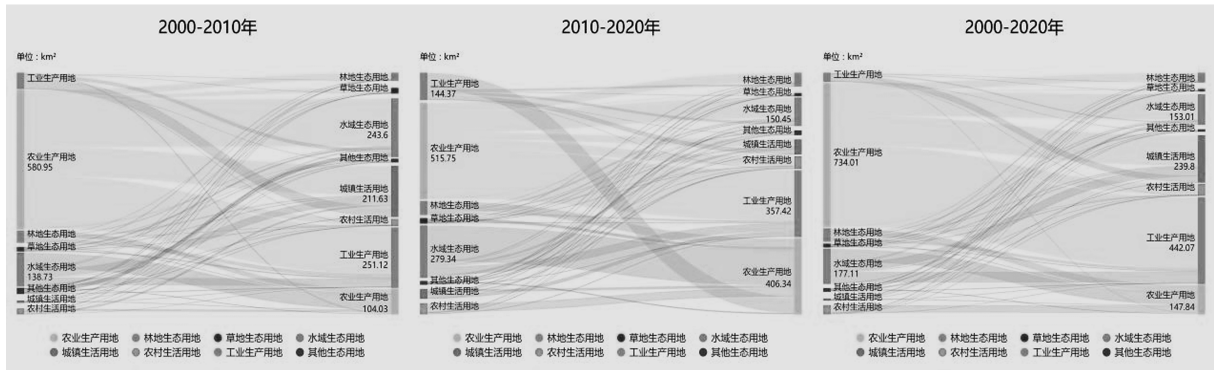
2000-2010年

单位：km²

工业生产用地
农业生产用地
580.95
林地生态用地
草地生态用地
水域生态用地
138.73
其他生态用地
城镇生活用地
农村生活用地

林地生态用地
草地生态用地
水域生态用地
243.6
其他生态用地
城镇生活用地
211.63
农村生活用地
工业生产用地
251.12
农业生产用地
104.03

农业生产用地 林地生态用地 草地生态用地 水域生态用地
城镇生活用地 农村生活用地 工业生产用地 其他生态用地

2010-2020年

单位：km²

工业生产用地
144.37
农业生产用地
515.75
林地生态用地
草地生态用地
水域生态用地
279.34
其他生态用地
城镇生活用地
农村生活用地

林地生态用地
草地生态用地
水域生态用地
150.45
其他生态用地
城镇生活用地
农村生活用地
工业生产用地
357.42
农业生产用地
406.34

农业生产用地 林地生态用地 草地生态用地 水域生态用地
城镇生活用地 农村生活用地 工业生产用地 其他生态用地

2000-2020年

单位：km²

工业生产用地
农业生产用地
734.01
林地生态用地
草地生态用地
水域生态用地
177.11
其他生态用地
城镇生活用地
农村生活用地

林地生态用地
草地生态用地
水域生态用地
153.01
其他生态用地
城镇生活用地
239.8
农村生活用地
工业生产用地
442.07
农业生产用地
147.84

农业生产用地 林地生态用地 草地生态用地 水域生态用地
城镇生活用地 农村生活用地 工业生产用地 其他生态用地